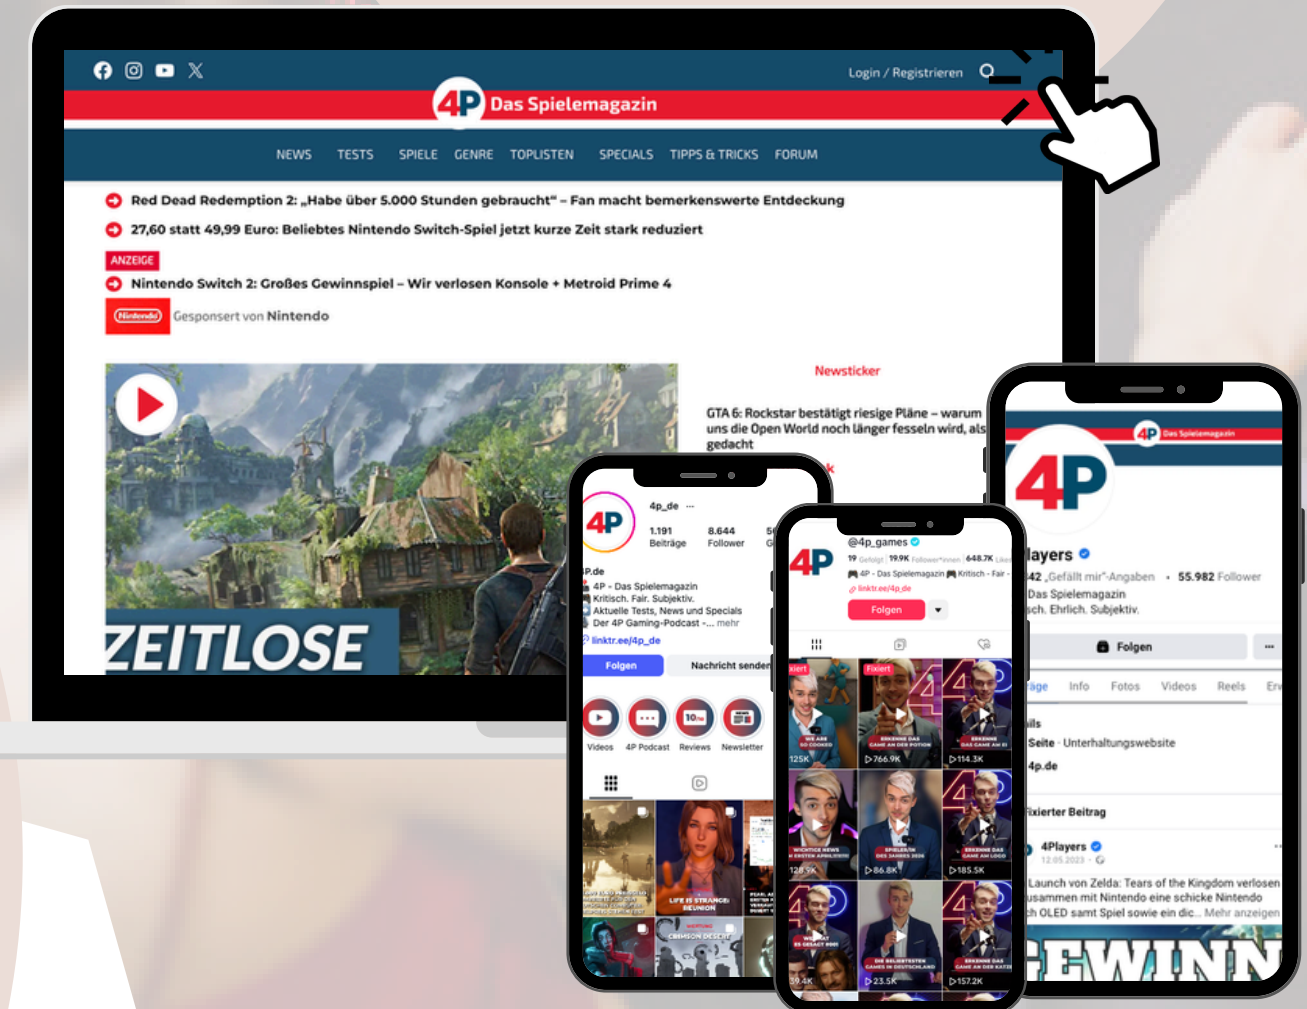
Login / Registrieren

4P Das Spielemagazin

NEWS TESTS SPIELE GENRE TOPLISTEN SPECIALS TIPPS & TRICKS FORUM

Red Dead Redemption 2: „Habe über 5.000 Stunden gebraucht" – Fan macht bemerkenswerte Entdeckung

27,60 statt 49,99 Euro: Beliebtes Nintendo Switch-Spiel jetzt kurze Zeit stark reduziert

ANZEIGE

Nintendo Switch 2: Großes Gewinnspiel – Wir verlosen Konsole + Metroid Prime 4

Nintendo Gesponsert von Nintendo

ZEITLOSE

Newsticker

GTA 6: Rockstar bestätigt riesige Pläne – warum uns die Open World noch länger fesseln wird, als gedacht

4p_de

1.191 Beiträge 8.644 Follower

4P.de
4P - Das Spielemagazin
Kritisch. Fair. Subjektiv.
Aktuelle Tests, News und Specials
Der 4P Gaming-Podcast -... mehr
linktr.ee/4p_de

Folgen Nachricht senden

Videos 4P Podcast Reviews Newsletter

LIFE IS STRANGE: REUNION

CRIMSON DESERT

@4p_games
19 Gefolgt 19.9K Follower*innen 648.7K Likes
4P - Das Spielemagazin Kritisch - Fair -
linktr.ee/4p_de

Folgen

Fixiert Fixiert

125K 766.9K 114.3K
128.5K 86.8K 185.5K
39.4K 23.5K 157.2K

4P Das Spielemagazin

4P

layers
42 „Gefällt mir"-Angaben • 55.982 Follower
Das Spielemagazin
sch. Ehrlich. Subjektiv.

Folgen

age Info Fotos Videos Reels

ils
Seite · Unterhaltungswebsite
4p.de

ixierter Beitrag

4Players
12.05.2023

Launch von Zelda: Tears of the Kingdom verlosen usammen mit Nintendo eine schicke Nintendo h OLED samt Spiel sowie ein dic... Mehr anzeigen

GEWINN